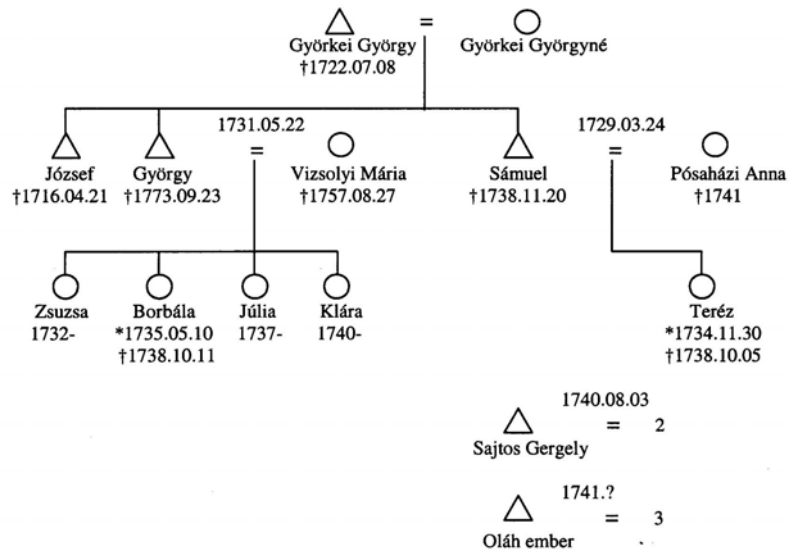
Györkei György
†1722.07.08
=
Györkei Györgyné

József
†1716.04.21

György
†1773.09.23

1731.05.22
=

Vizsolyi Mária
†1757.08.27

Sámuel
†1738.11.20

1729.03.24
=

Pósaházi Anna
†1741

Zsuzsa
1732-

Borbála
*1735.05.10
†1738.10.11

Júlia
1737-

Klára
1740-

Teréz
*1734.11.30
†1738.10.05

1740.08.03
= 2
Sajtos Gergely

1741.?
= 3
Oláh ember